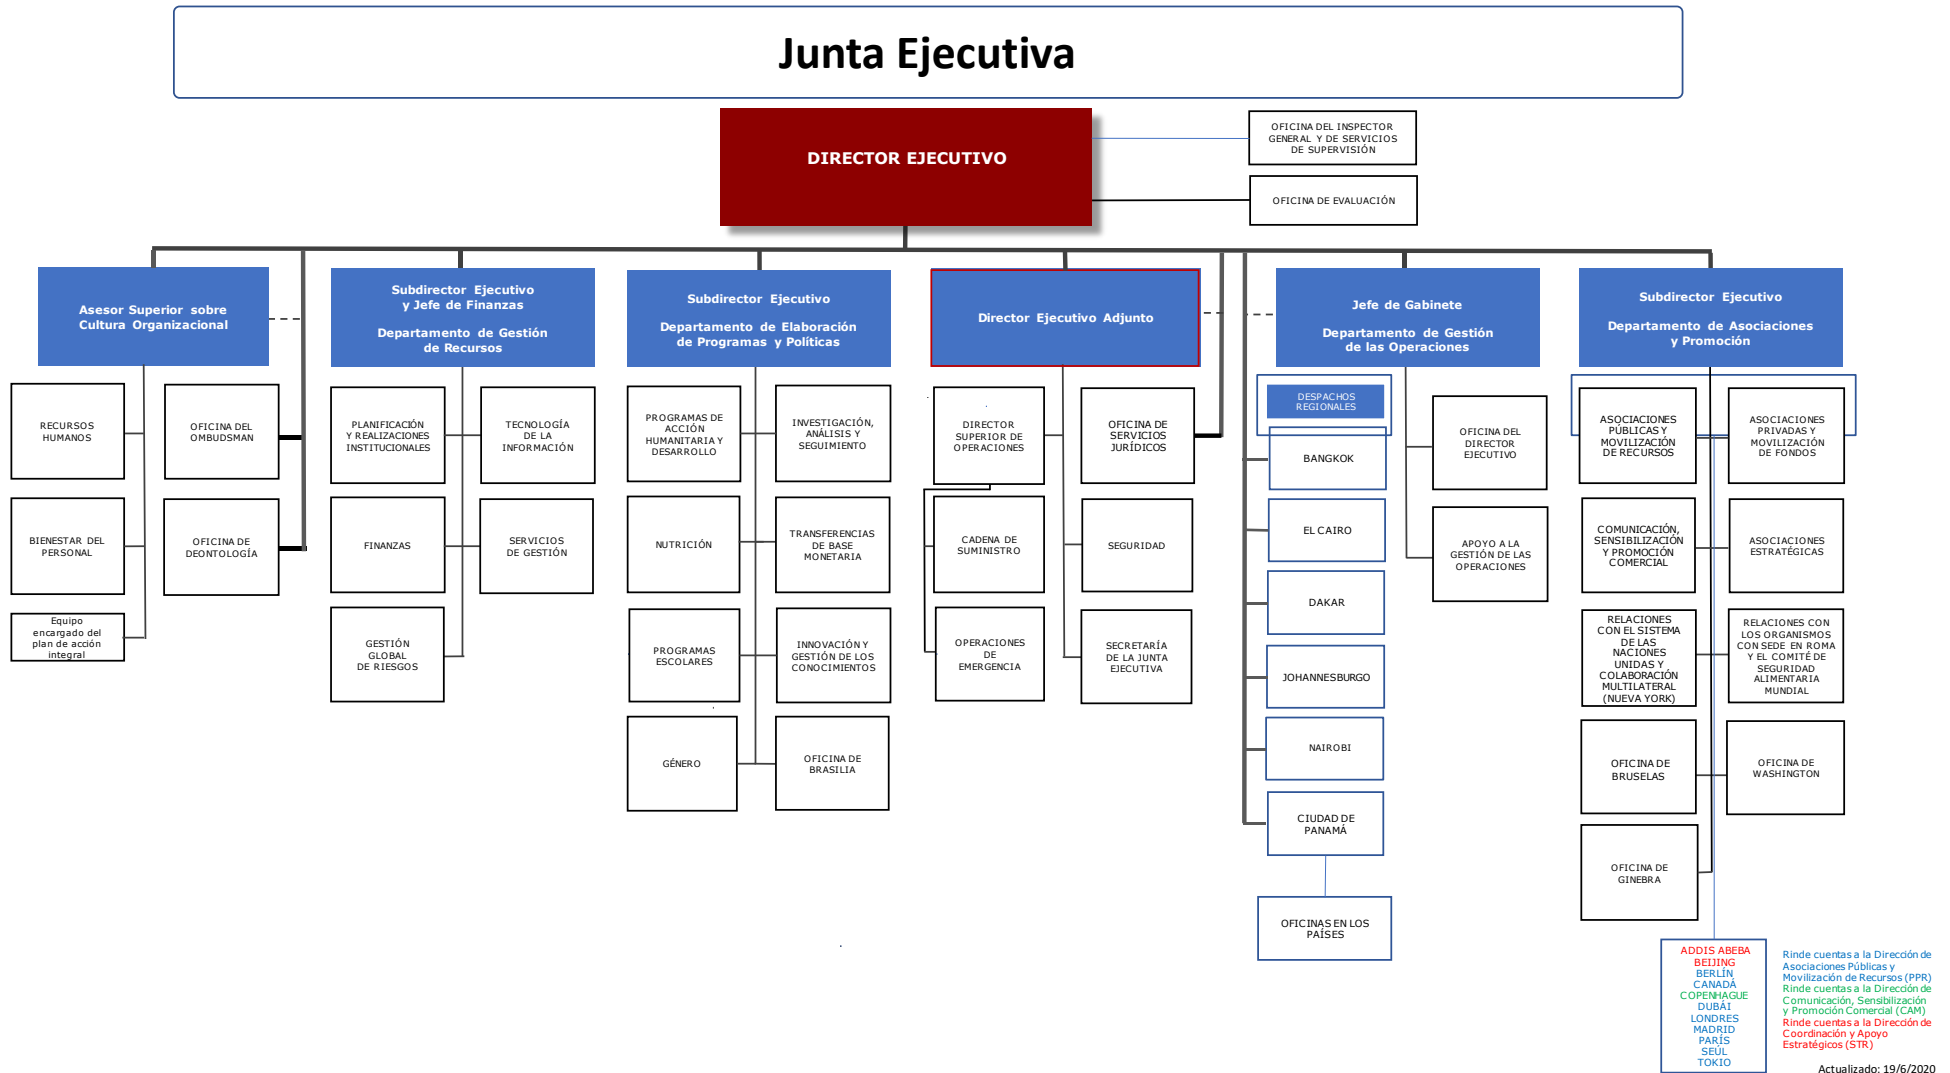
Junta Ejecutiva

DIRECTOR EJECUTIVO

OFICINA DEL INSPECTOR GENERAL Y DE SERVICIOS DE SUPERVISIÓN

OFICINA DE EVALUACIÓN

Asesor Superior sobre Cultura Organizacional

RECURSOS HUMANOS

OFICINA DEL OMBUDSMAN

BIENESTAR DEL PERSONAL

OFICINA DE DEONTOLOGÍA

Equipo encargado del plan de acción integral

Subdirector Ejecutivo y Jefe de Finanzas

Departamento de Gestión de Recursos

PLANIFICACIÓN Y REALIZACIONES INSTITUCIONALES

TECNOLOGÍA DE LA INFORMACIÓN

FINANZAS

SERVICIOS DE GESTIÓN

GESTIÓN GLOBAL DE RIESGOS

Subdirector Ejecutivo

Departamento de Elaboración de Programas y Políticas

PROGRAMAS DE ACCIÓN HUMANITARIA Y DESARROLLO

INVESTIGACIÓN, ANÁLISIS Y SEGUIMIENTO

NUTRICIÓN

TRANSFERENCIAS DE BASE MONETARIA

PROGRAMAS ESCOLARES

INNOVACIÓN Y GESTIÓN DE LOS CONOCIMIENTOS

GÉNERO

OFICINA DE BRASILIA

Director Ejecutivo Adjunto

DIRECTOR SUPERIOR DE OPERACIONES

OFICINA DE SERVICIOS JURÍDICOS

CADENA DE SUMINISTRO

SEGURIDAD

OPERACIONES DE EMERGENCIA

SECRETARÍA DE LA JUNTA EJECUTIVA

Jefe de Gabinete

Departamento de Gestión de las Operaciones

DESPACHOS REGIONALES

BANGKOK

EL CAIRO

DAKAR

JOHANNESBURGO

NAIROBI

CIUDAD DE PANAMÁ

OFICINAS EN LOS PAÍSES

OFICINA DEL DIRECTOR EJECUTIVO

APOYO A LA GESTIÓN DE LAS OPERACIONES

Subdirector Ejecutivo

Departamento de Asociaciones y Promoción

ASOCIACIONES PÚBLICAS Y MOVILIZACIÓN DE RECURSOS

ASOCIACIONES PRIVADAS Y MOVILIZACIÓN DE FONDOS

COMUNICACIÓN, SENSIBILIZACIÓN Y PROMOCIÓN COMERCIAL

ASOCIACIONES ESTRATÉGICAS

RELACIONES CON EL SISTEMA DE LAS NACIONES UNIDAS Y COLABORACIÓN MULTILATERAL (NUEVA YORK)

RELACIONES CON LOS ORGANISMOS CON SEDE EN ROMA Y EL COMITÉ DE SEGURIDAD ALIMENTARIA MUNDIAL

OFICINA DE BRUSELAS

OFICINA DE WASHINGTON

OFICINA DE GINEBRA

ADDIS ABEBA
BEIJING
BERLÍN
CANADÁ
COPENHAGUE
DUBÁI
LONDRES
MADRID
PARÍS
SEÚL
TOKIO

Rinde cuentas a la Dirección de Asociaciones Públicas y Movilización de Recursos (PPR)
Rinde cuentas a la Dirección de Comunicación, Sensibilización y Promoción Comercial (CAM)
Rinde cuentas a la Dirección de Coordinación y Apoyo Estratégicos (STR)

Actualizado: 19/6/2020